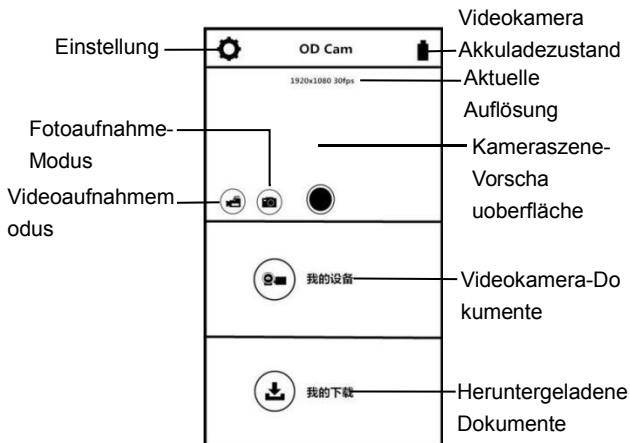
Videokamera

Einstellung

OD Cam

Akkuladezustand

1920x1080 30fps

Aktuelle Auflösung

Fotoaufnahme-Modus

Kameraszene-Vorscha uoberfläche

Videoaufnahmemodus

我的设备

Videokamera-Dokumente

我的下载

Heruntergeladene Dokumente